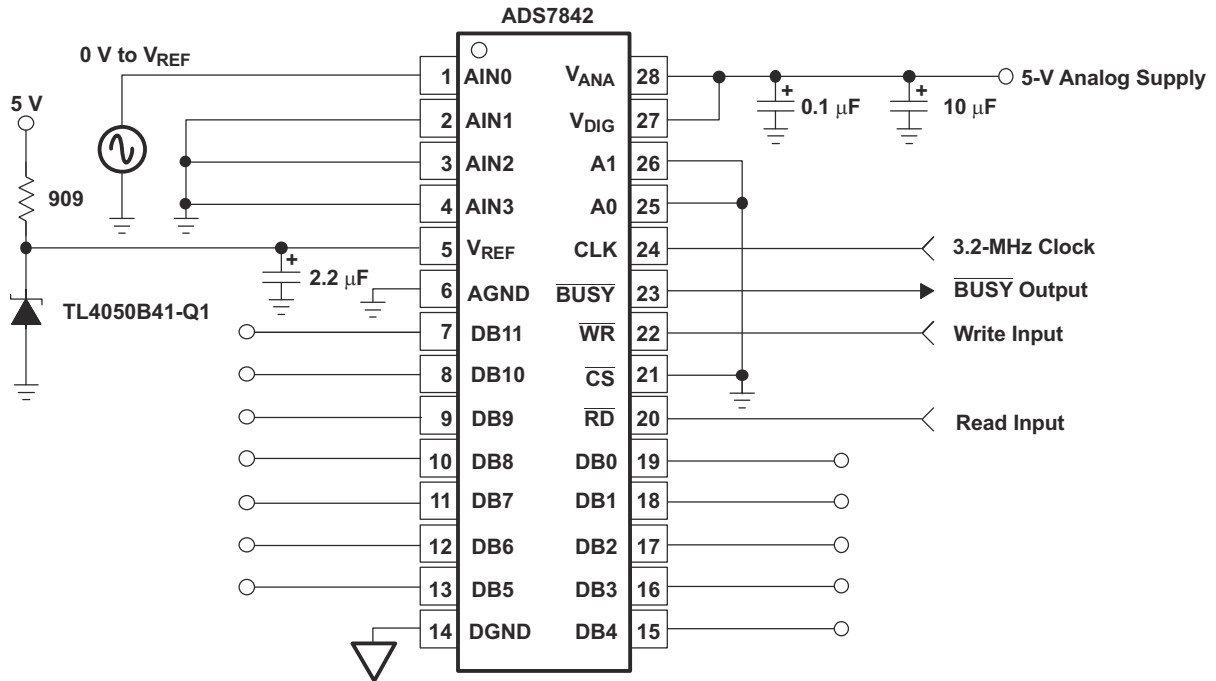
ADS7842

0 V to $V_{REF}$

5 V

909

TL4050B41-Q1

2.2 µF

1 AIN0
2 AIN1
3 AIN2
4 AIN3
5 $V_{REF}$
6 AGND
7 DB11
8 DB10
9 DB9
10 DB8
11 DB7
12 DB6
13 DB5
14 DGND

$V_{ANA}$ 28
$V_{DIG}$ 27
A1 26
A0 25
CLK 24
$\overline{BUSY}$ 23
$\overline{WR}$ 22
$\overline{CS}$ 21
$\overline{RD}$ 20
DB0 19
DB1 18
DB2 17
DB3 16
DB4 15

0.1 µF

10 µF

5-V Analog Supply

3.2-MHz Clock

$\overline{BUSY}$ Output

Write Input

Read Input